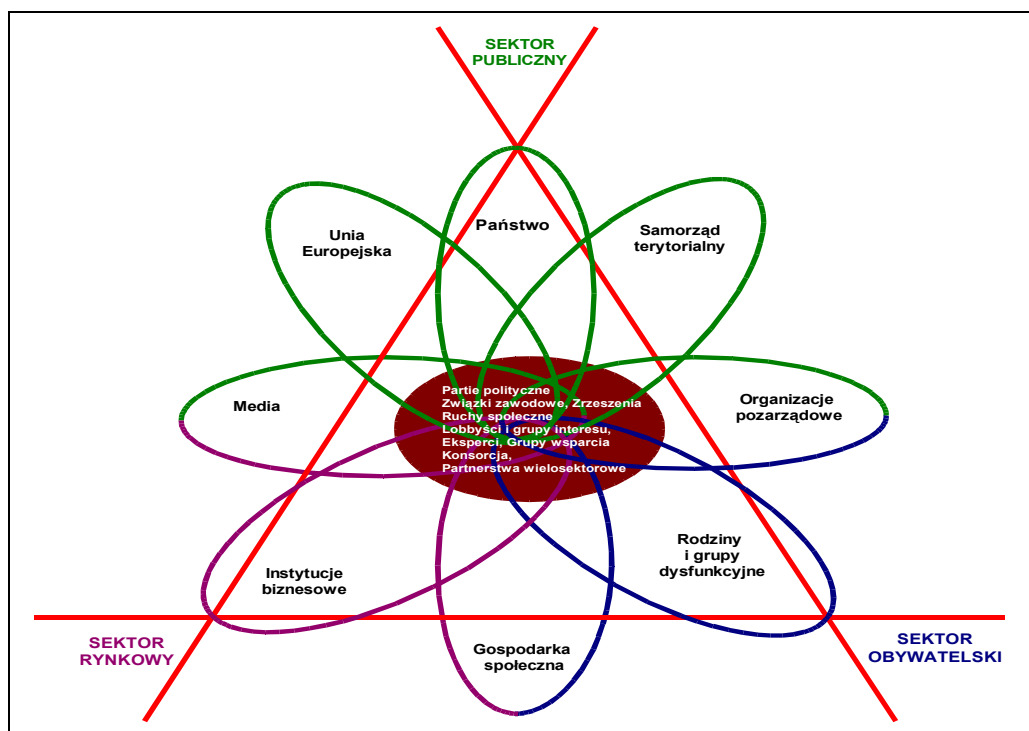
SEKTOR PUBLICZNY

Unia Europejska

Państwo

Samorząd terytorialny

Media

Partie polityczne
Związki zawodowe, Zrzeszenia
Ruchy społeczne
Lobbyści i grupy interesu,
Eksperci, Grupy wsparcia
Konsorcja,
Partnerstwa wielosektorowe

Organizacje pozarządowe

Instytucje biznesowe

Rodziny i grupy dysfunkcyjne

SEKTOR RYNKOWY

Gospodarka społeczna

SEKTOR OBYWATELSKI